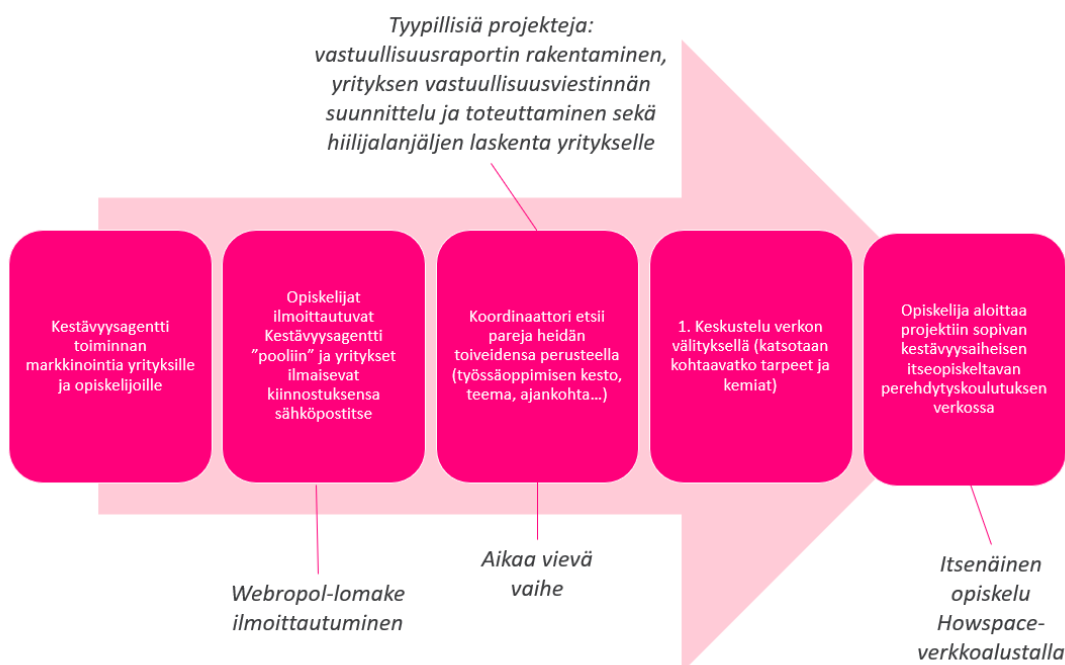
Tyypillisiä projekteja: vastuullisuusraportin rakentaminen, yrityksen vastuullisuusviestinnän suunnittelu ja toteuttaminen sekä hiilijalanjäljen laskenta yritykselle

Kestävyysagentti toiminnan markkinointia yrityksille ja opiskelijoille

Opiskelijat ilmoittautuvat Kestävyysagentti ”pooliin” ja yritykset ilmaisevat kiinnostuksensa sähköpostitse

Koordinaattori etsii pareja heidän toiveidensa perusteella (työssäoppimisen kesto, teema, ajankohta…)

1. Keskustelu verkon välityksellä (katsotaan kohtaavatko tarpeet ja kemiat)

Opiskelija aloittaa projektiin sopivan kestävyysaiheisen itseopiskeltavan perehdytyskoulutuksen verkossa

Webropol-lomake ilmoittautuminen

Aikaa vievä vaihe

Itsenäinen opiskelu Howspace-verkkoalustalla